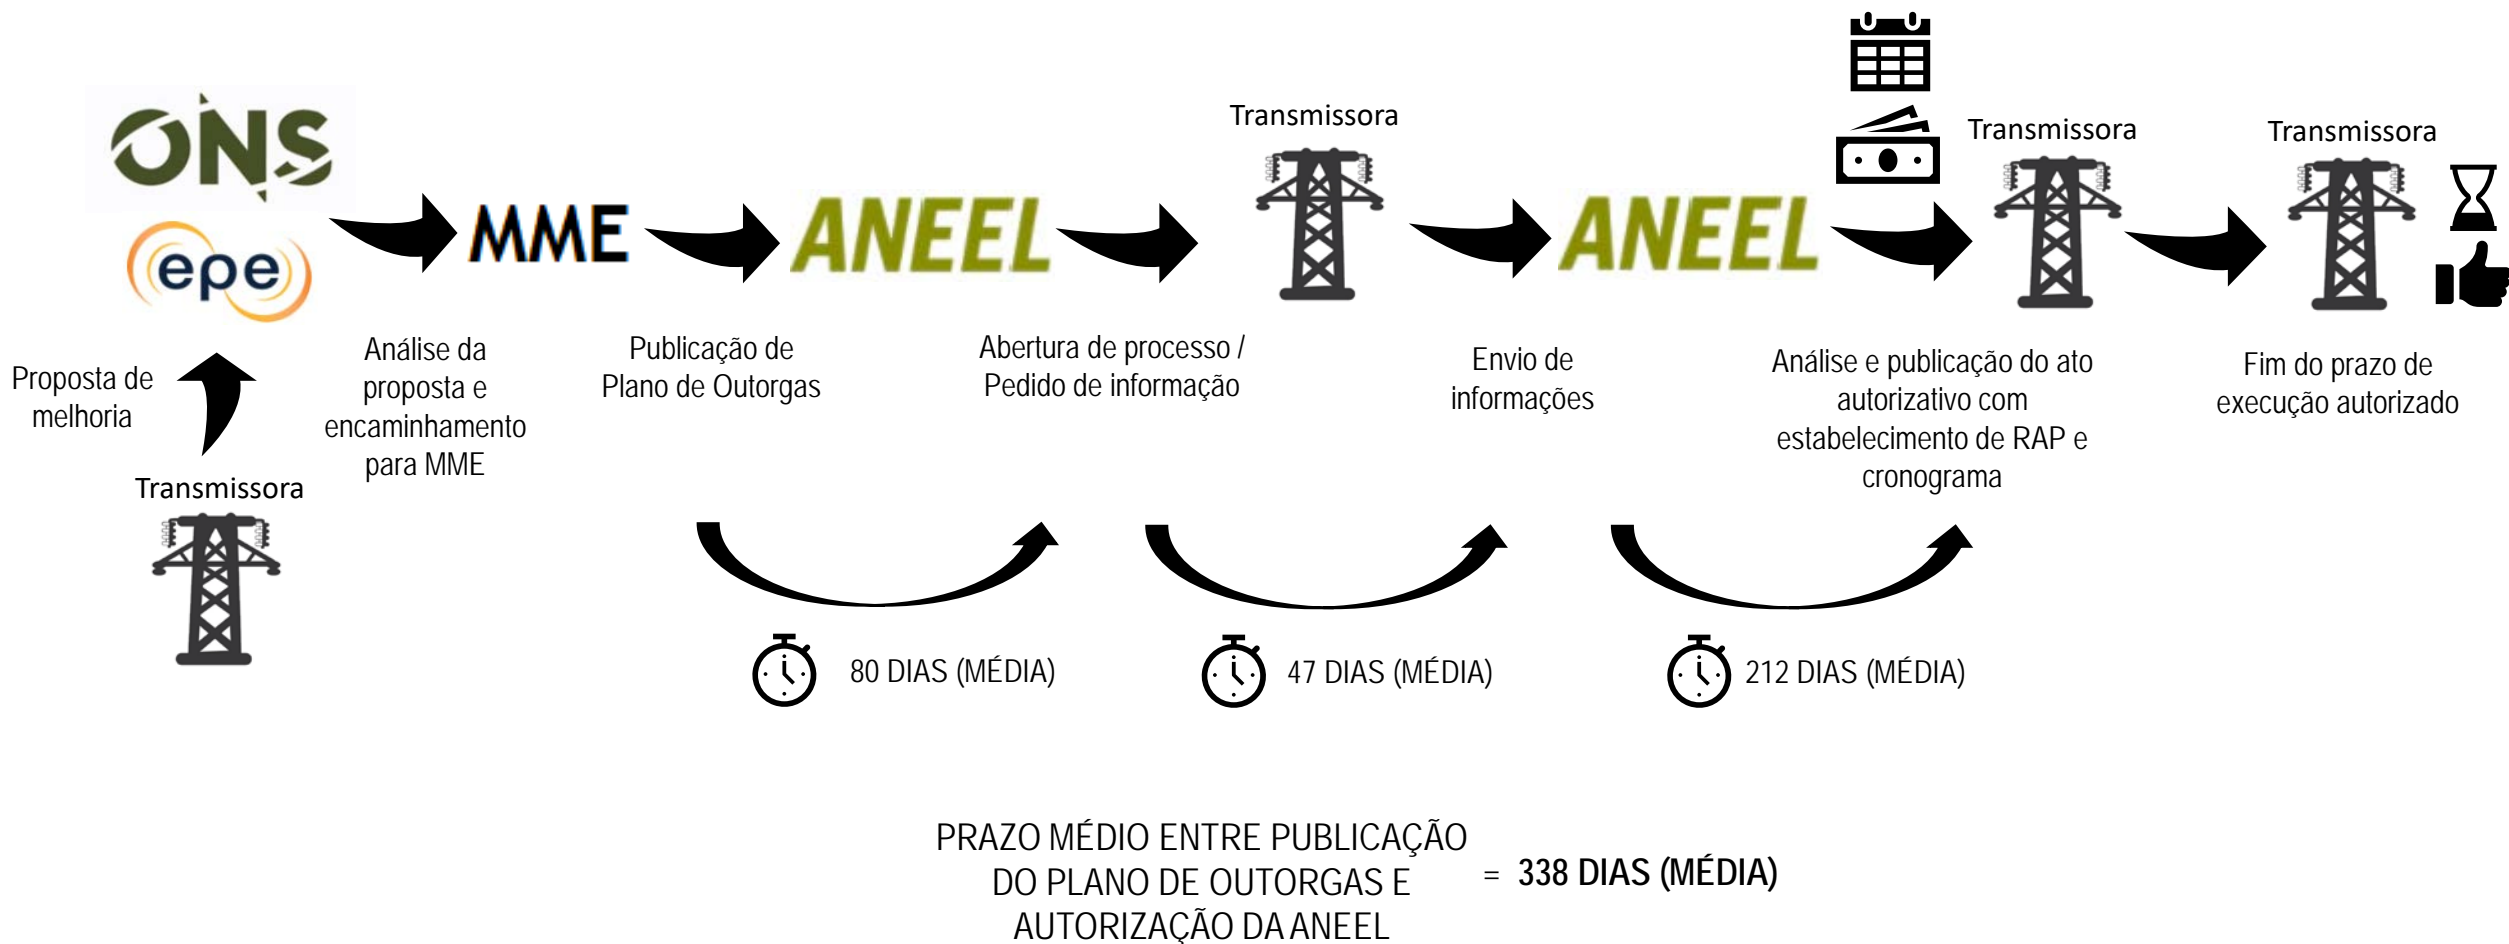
ONS

epe

Proposta de melhoria

Transmissora

MME

Análise da proposta e encaminhamento para MME

ANEEL

Publicação de Plano de Outorgas

Transmissora

Abertura de processo / Pedido de informação

ANEEL

Envio de informações

Transmissora

Análise e publicação do ato autorizativo com estabelecimento de RAP e cronograma

Transmissora

Fim do prazo de execução autorizado

80 DIAS (MÉDIA)

47 DIAS (MÉDIA)

212 DIAS (MÉDIA)

PRAZO MÉDIO ENTRE PUBLICAÇÃO DO PLANO DE OUTORGAS E AUTORIZAÇÃO DA ANEEL = **338 DIAS (MÉDIA)**